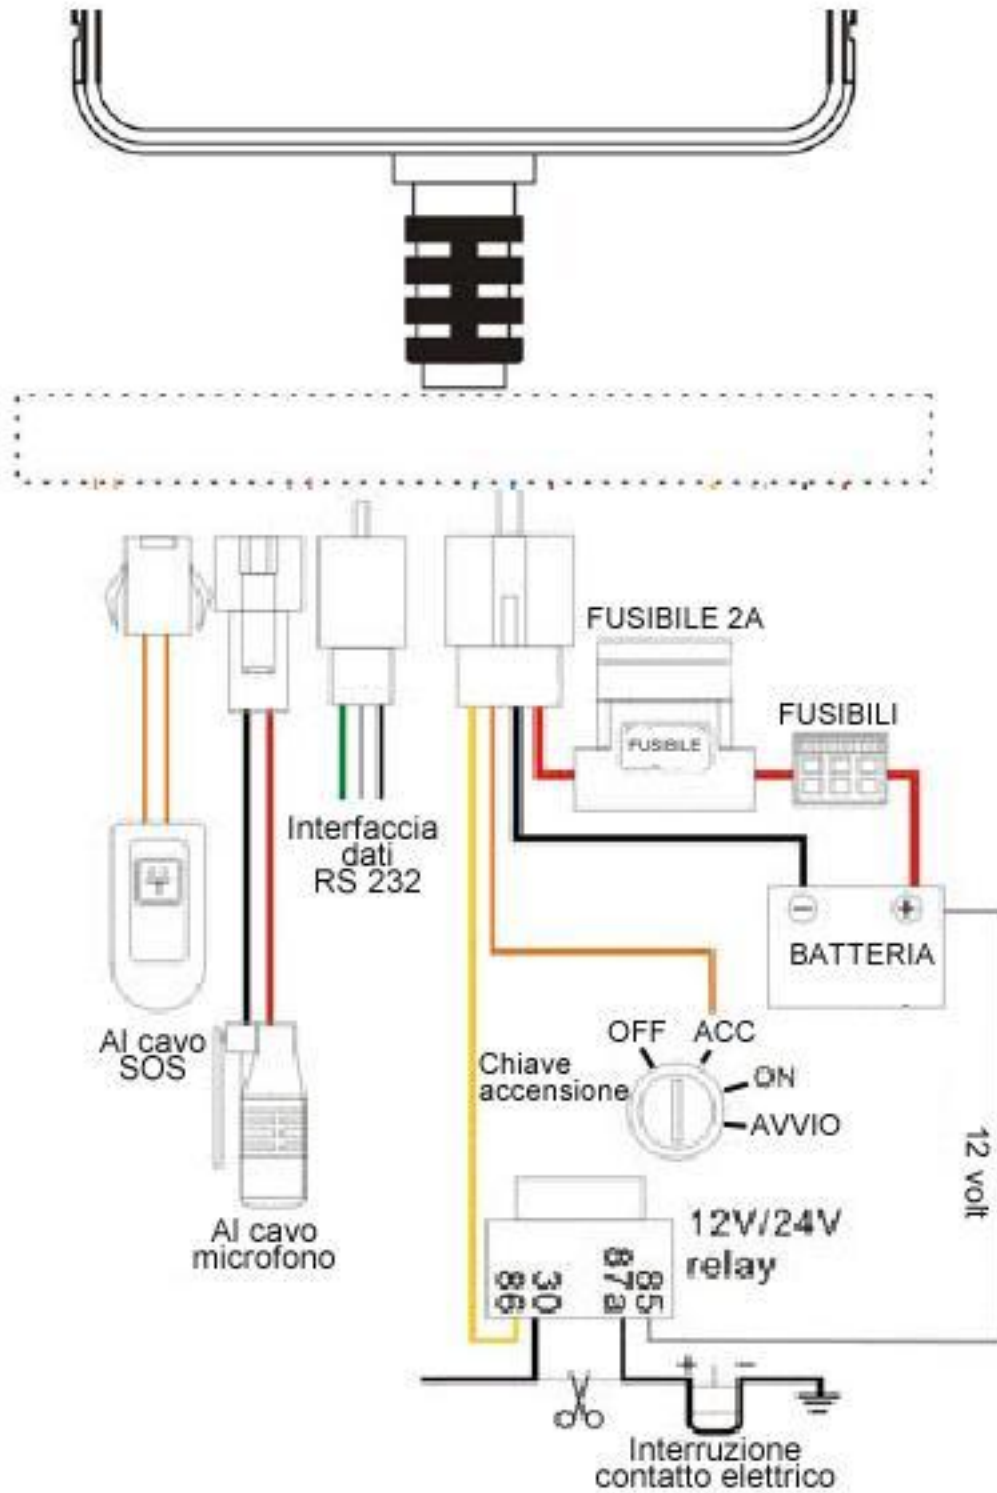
FUSIBILE 2A

FUSIBILE

FUSIBILI

Interfaccia dati RS 232

BATTERIA

Al cavo SOS

OFF

ACC

ON

AVVIO

Chiave accensione

12 volt

Al cavo microfono

12V/24V relay

86

30

87a

85

+

-

Interruzione contatto elettrico